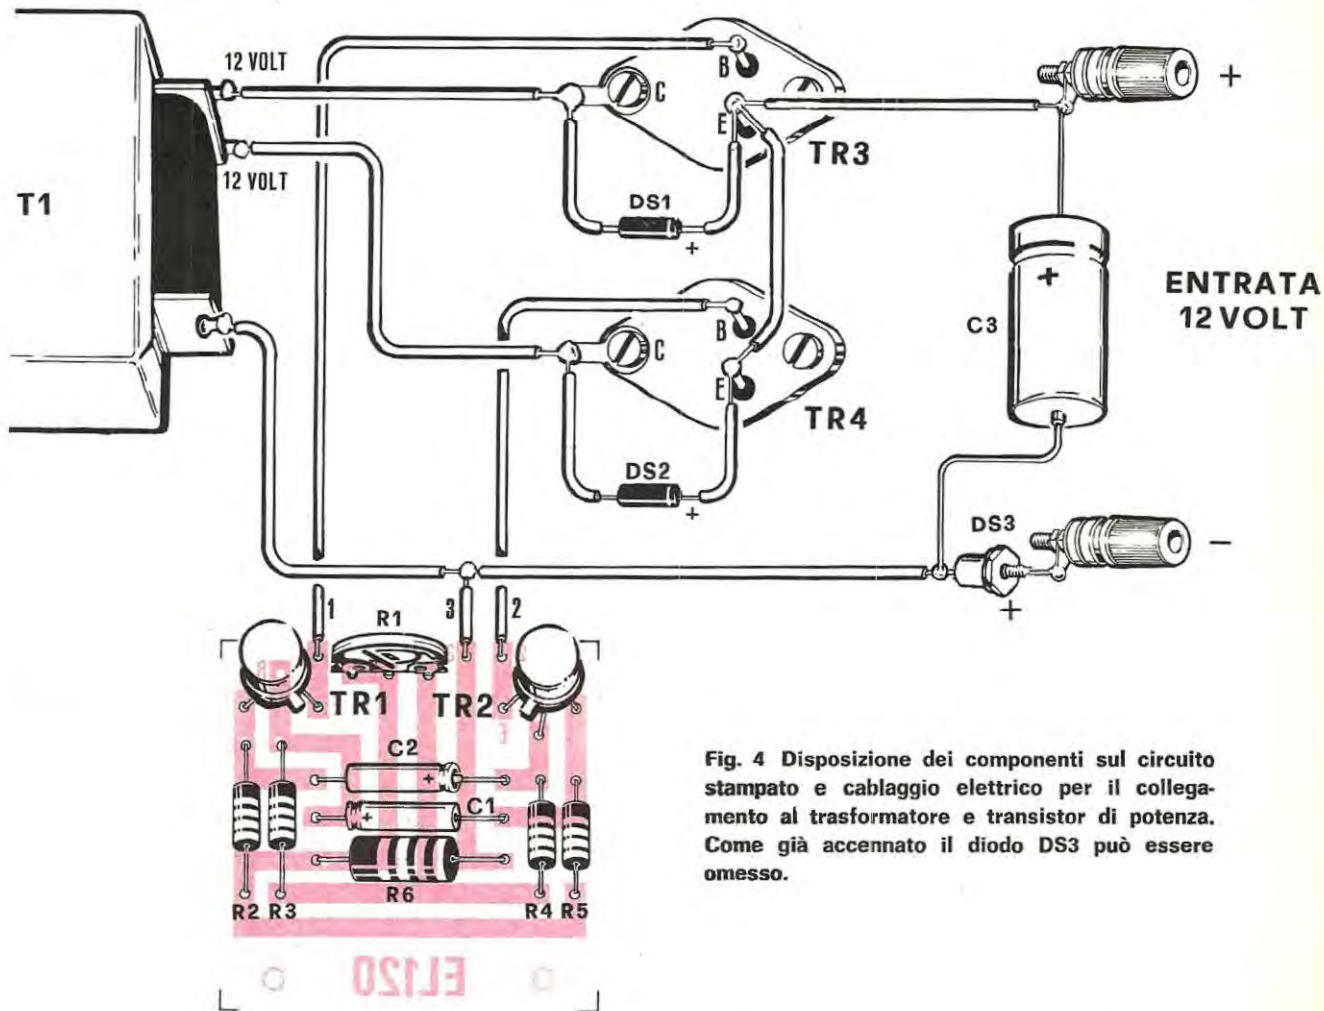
12 VOLT
12 VOLT
T1
B
C
E
TR3
DS1
+
+
ENTRATA
12 VOLT
C3
B
C
E
TR4
DS2
+
DS3
−
+
1
R1
3
2
TR1
TR2
C2
+
C1
+
R6
R2 R3
R4 R5
EL120

Fig. 4 Disposizione dei componenti sul circuito stampato e cablaggio elettrico per il collegamento al trasformatore e transistor di potenza. Come già accennato il diodo DS3 può essere omesso.